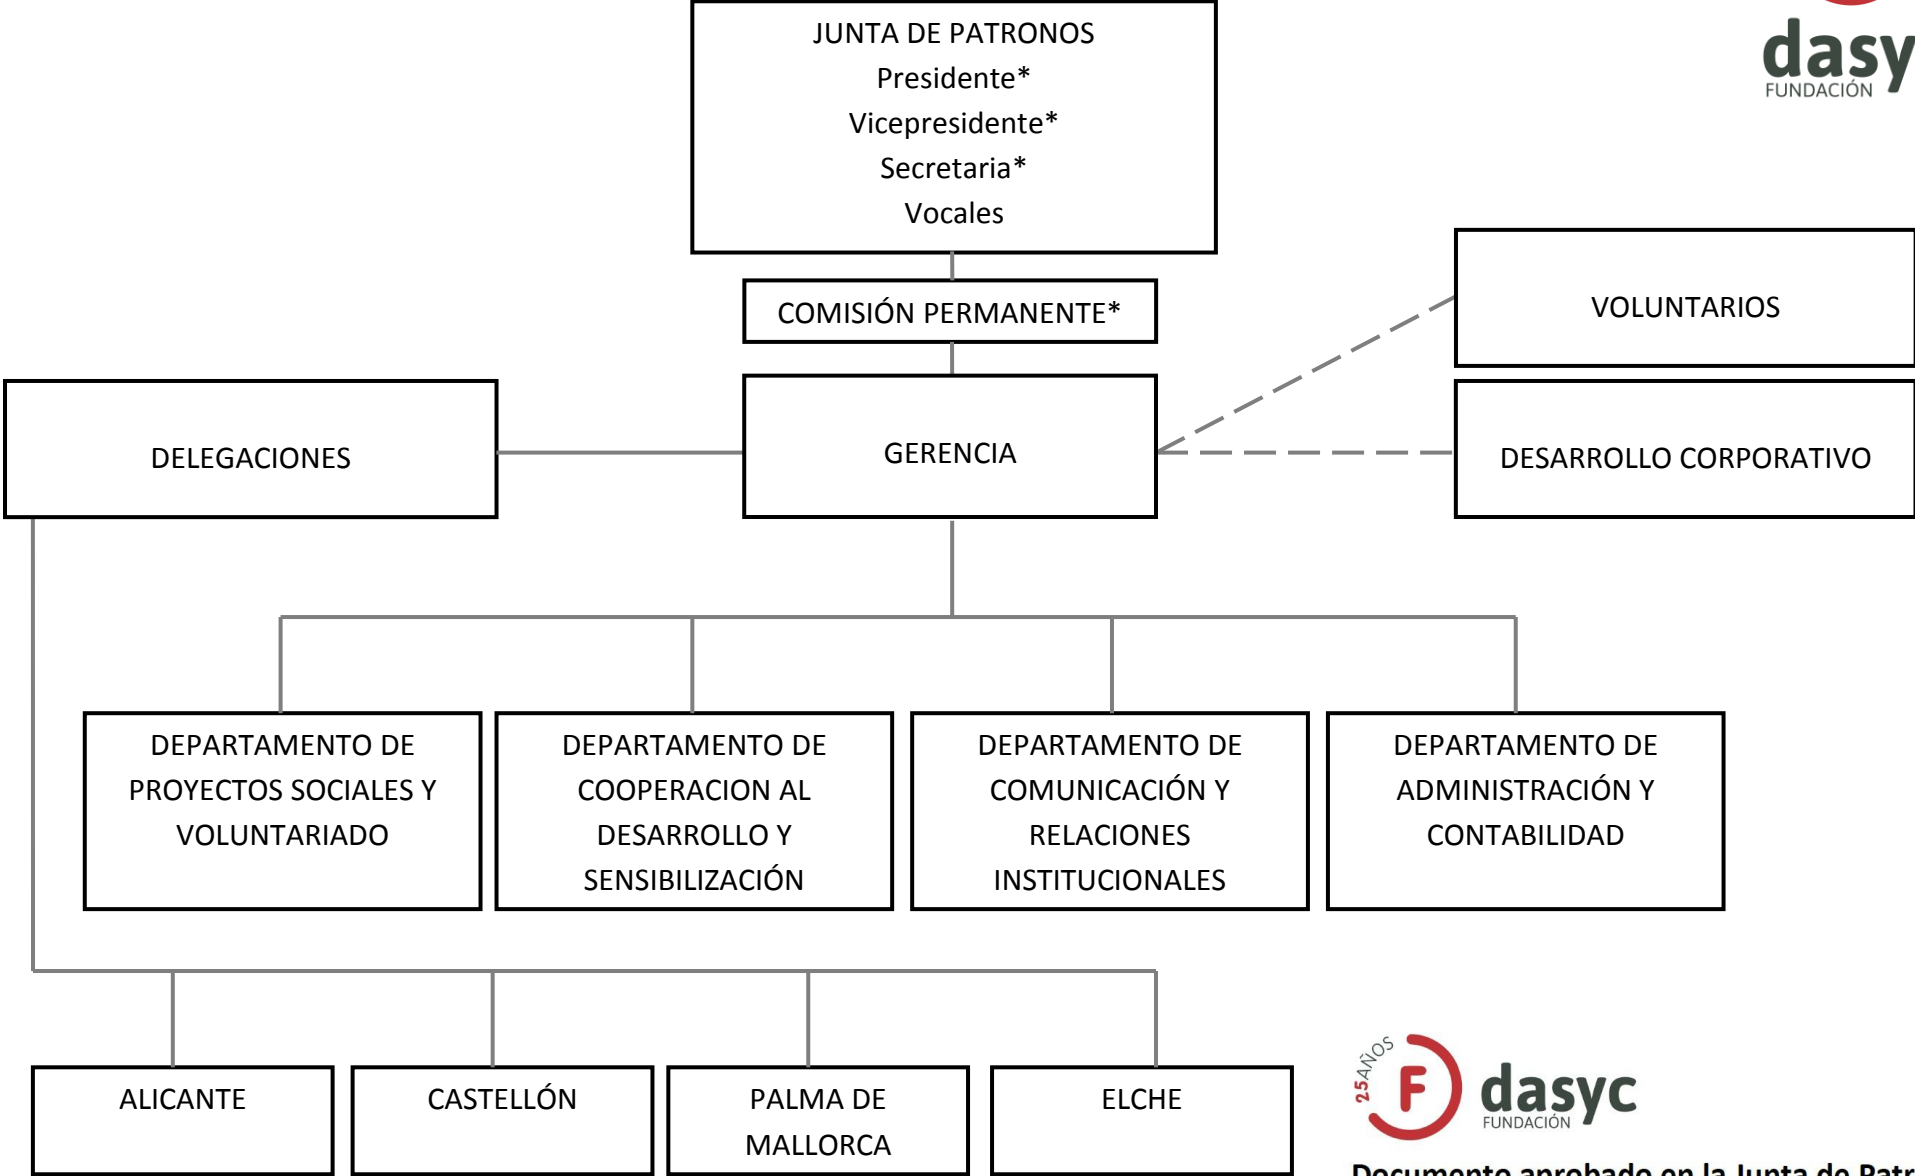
dasy
FUNDACIÓN

JUNTA DE PATRONOS
Presidente*
Vicepresidente*
Secretaria*
Vocales

COMISIÓN PERMANENTE*

VOLUNTARIOS

DELEGACIONES

GERENCIA

DESARROLLO CORPORATIVO

DEPARTAMENTO DE PROYECTOS SOCIALES Y VOLUNTARIADO

DEPARTAMENTO DE COOPERACION AL DESARROLLO Y SENSIBILIZACIÓN

DEPARTAMENTO DE COMUNICACIÓN Y RELACIONES INSTITUCIONALES

DEPARTAMENTO DE ADMINISTRACIÓN Y CONTABILIDAD

ALICANTE

CASTELLÓN

PALMA DE MALLORCA

ELCHE

25 AÑOS F dasyc FUNDACIÓN

Documento aprobado en la Junta de Patr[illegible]